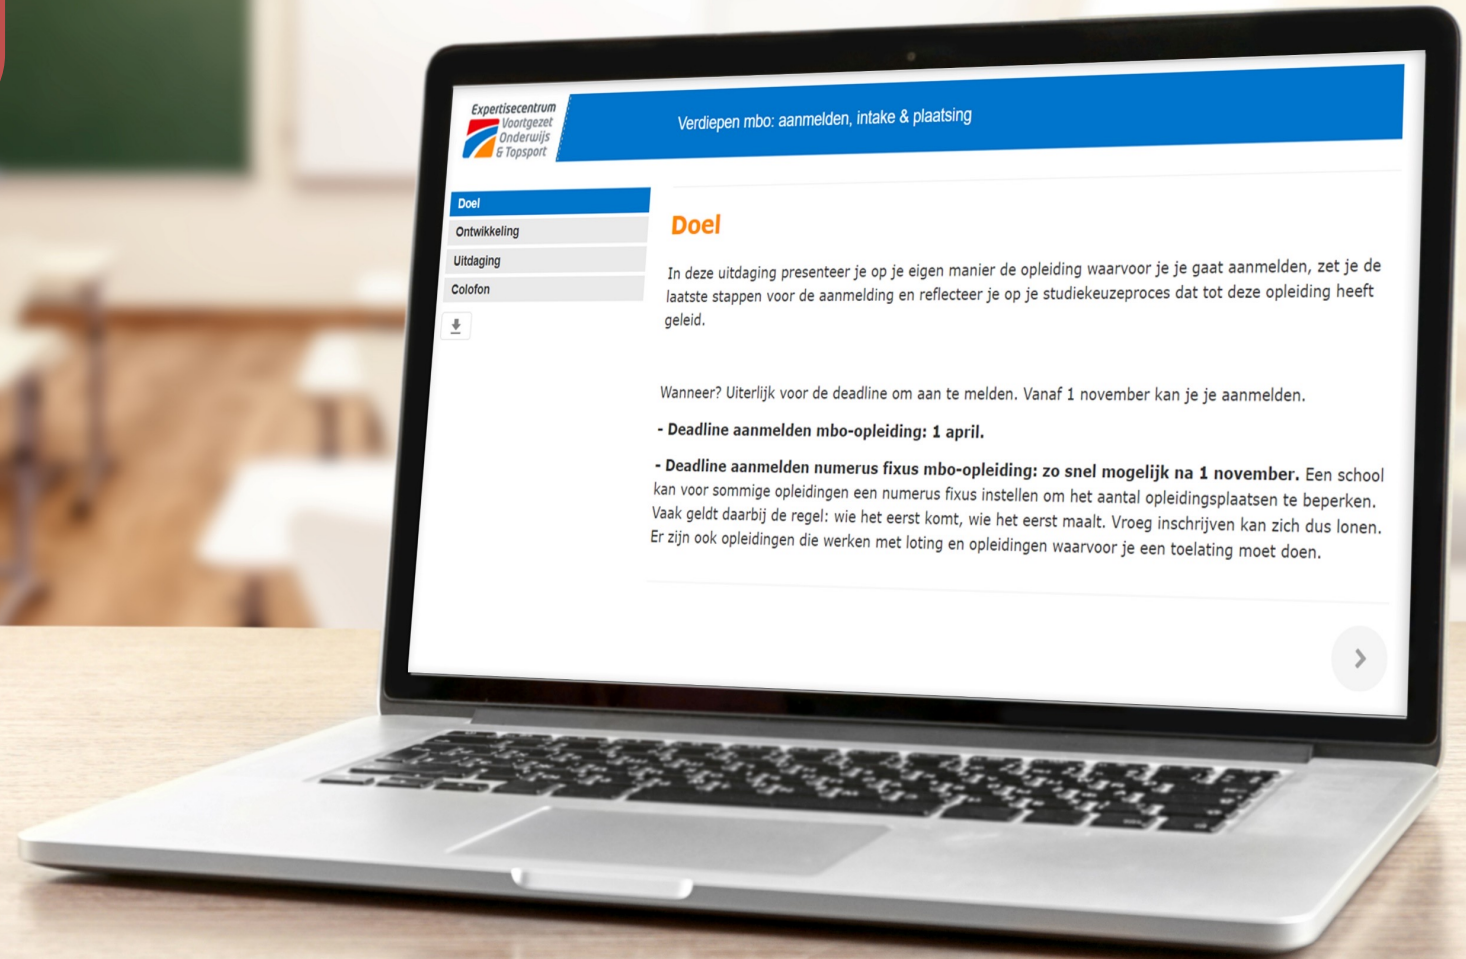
Expertisecentrum Voortgezet Onderwijs & Topsport

Verdiepen mbo: aanmelden, intake & plaatsing

Doel
Ontwikkeling
Uitdaging
Colofon

Doel

In deze uitdaging presenteer je op je eigen manier de opleiding waarvoor je je gaat aanmelden, zet je de laatste stappen voor de aanmelding en reflecteer je op je studiekeuzeproces dat tot deze opleiding heeft geleid.

Wanneer? Uiterlijk voor de deadline om aan te melden. Vanaf 1 november kan je je aanmelden.

**- Deadline aanmelden mbo-opleiding: 1 april.**

**- Deadline aanmelden numerus fixus mbo-opleiding: zo snel mogelijk na 1 november.** Een school kan voor sommige opleidingen een numerus fixus instellen om het aantal opleidingsplaatsen te beperken. Vaak geldt daarbij de regel: wie het eerst komt, wie het eerst maalt. Vroeg inschrijven kan zich dus lonen. Er zijn ook opleidingen die werken met loting en opleidingen waarvoor je een toelating moet doen.